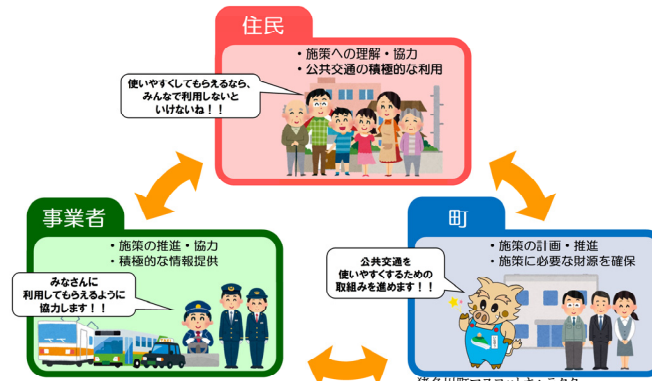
住民

・施策への理解・協力
・公共交通の積極的な利用

使いやすくしてもらえるなら、みんなで利用しないといけないね！！

事業者

・施策の推進・協力
・積極的な情報提供

みなさんに利用してもらえるように協力します！！

町

・施策の計画・推進
・施策に必要な財源を確保

公共交通を使いやすくするための取組みを進めます！！

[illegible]